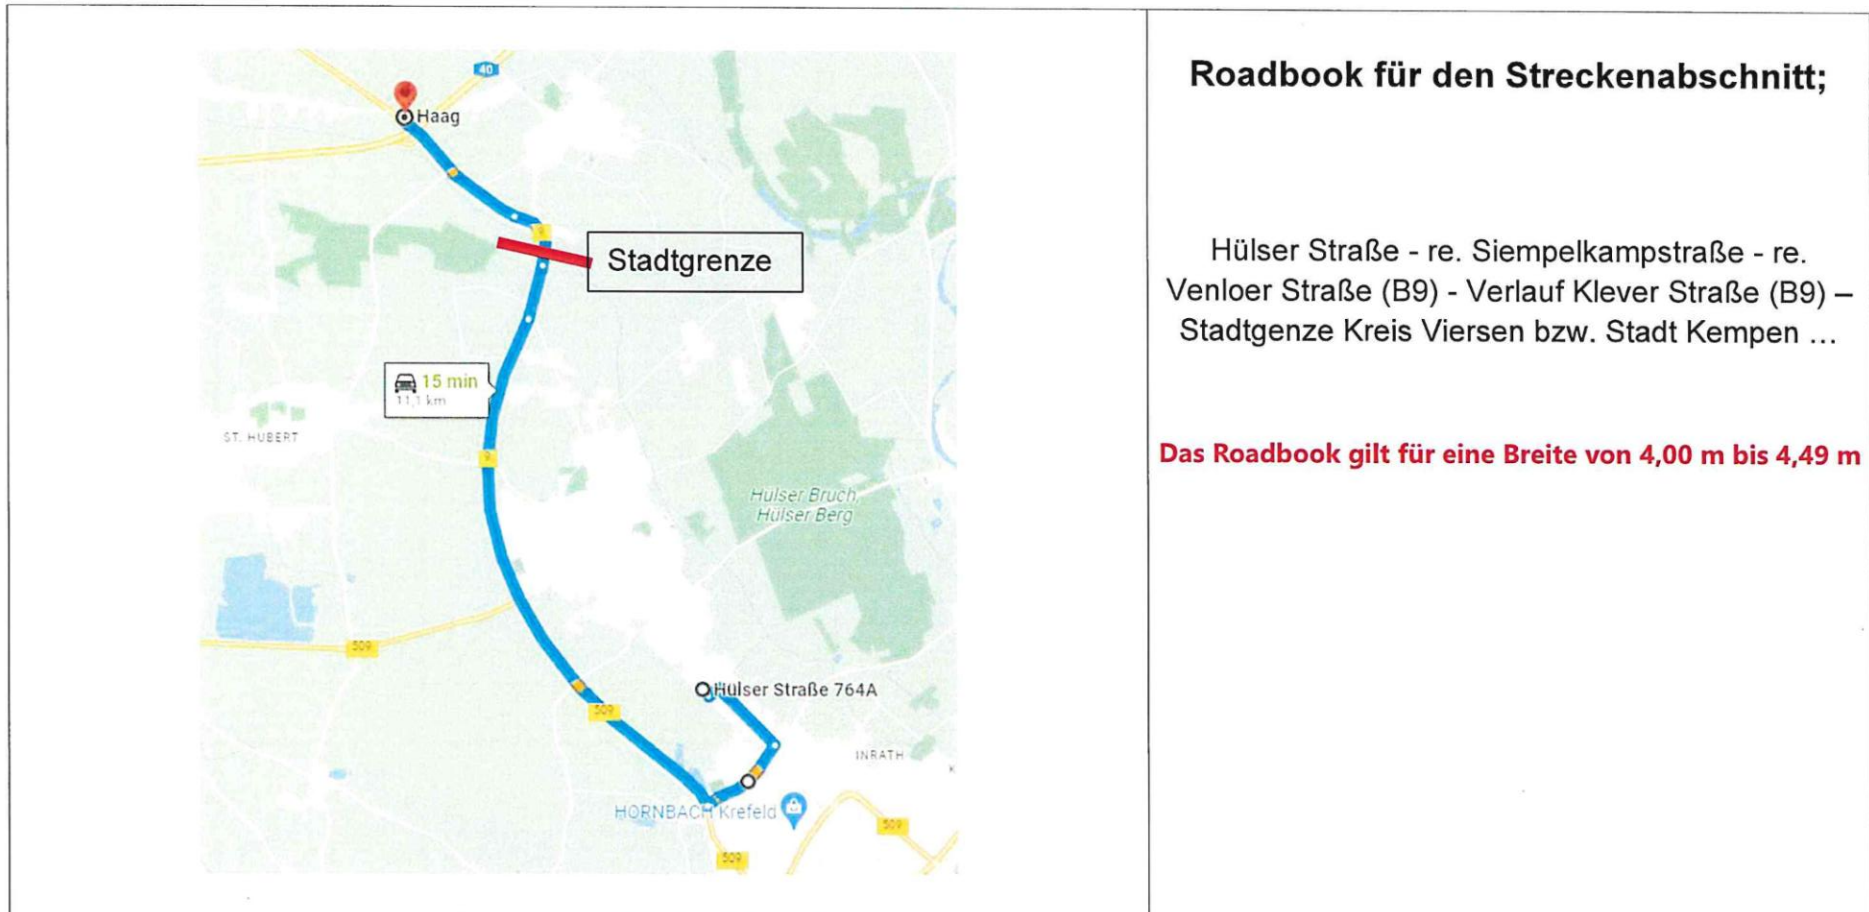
40

Haag

Stadtgrenze

15 min
11,1 km

ST. HUBERT

Hülser Bruch, Hülser Berg

509

509

Hülser Straße 764A

INRATH

HORNBACH Krefeld

509

509

Roadbook für den Streckenabschnitt;

Hülser Straße - re. Siempelkampstraße - re. Venloer Straße (B9) - Verlauf Klever Straße (B9) – Stadtgenze Kreis Viersen bzw. Stadt Kempen …

Das Roadbook gilt für eine Breite von 4,00 m bis 4,49 m